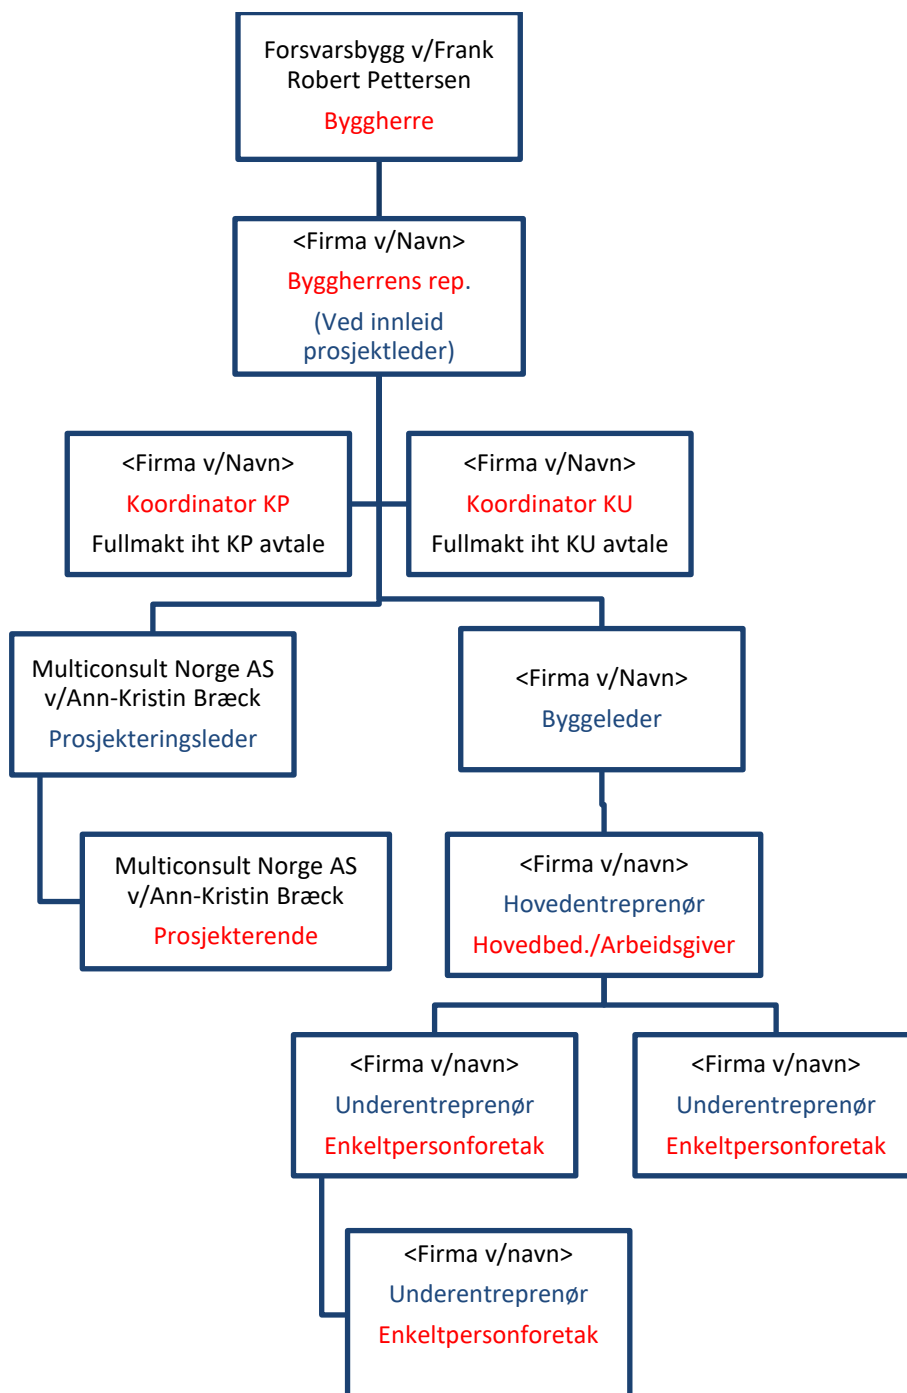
Forsvarsbygg v/Frank Robert Pettersen
Byggherre

<Firma v/Navn>
Byggherrens rep.
(Ved innleid prosjektleder)

<Firma v/Navn>
Koordinator KP
Fullmakt iht KP avtale

<Firma v/Navn>
Koordinator KU
Fullmakt iht KU avtale

Multiconsult Norge AS v/Ann-Kristin Bræck
Prosjekteringsleder

<Firma v/Navn>
Byggeleder

Multiconsult Norge AS v/Ann-Kristin Bræck
Prosjekterende

<Firma v/navn>
Hovedentreprenør
Hovedbed./Arbeidsgiver

<Firma v/navn>
Underentreprenør
Enkeltpersonforetak

<Firma v/navn>
Underentreprenør
Enkeltpersonforetak

<Firma v/navn>
Underentreprenør
Enkeltpersonforetak